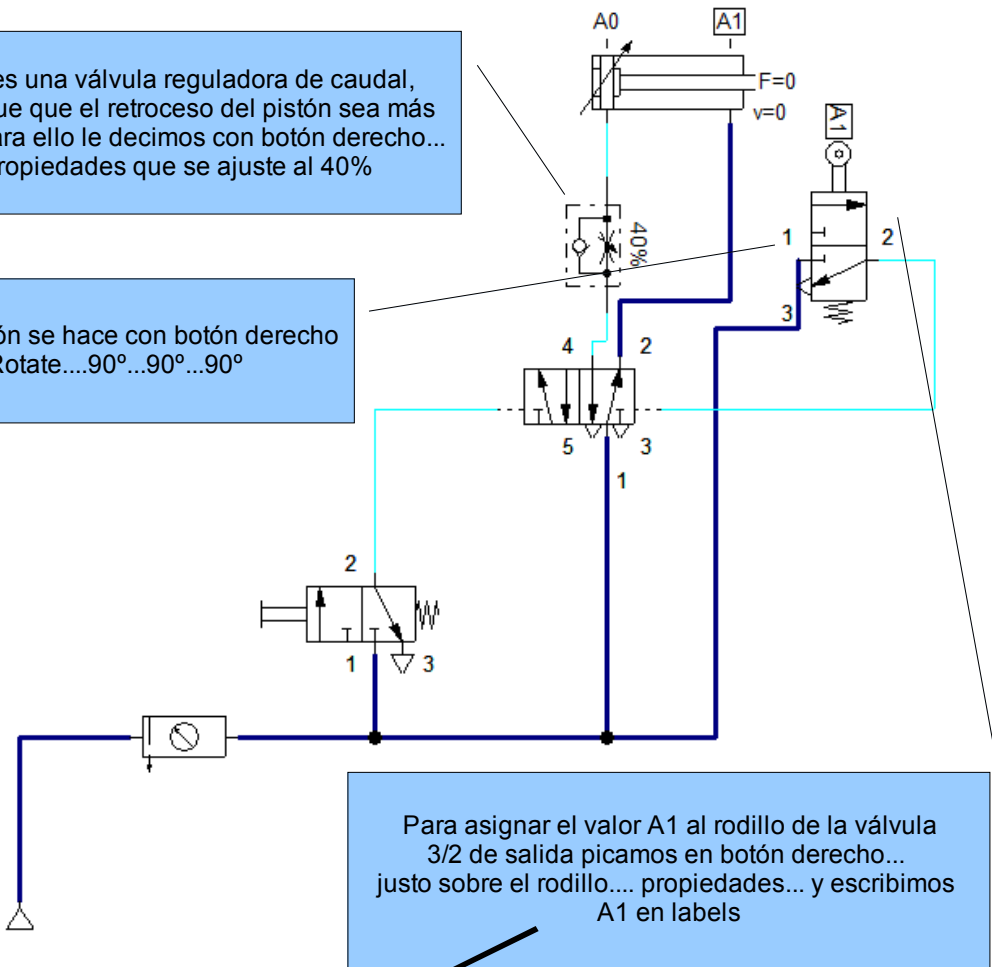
es una válvula reguladora de caudal, ue que el retroceso del pistón sea más ra ello le decimos con botón derecho... ropiedades que se ajuste al 40%

ón se hace con botón derecho Rotate....90º...90º...90º

A0

A1

F=0

v=0

A1

40%

1

2

3

4

2

5

3

1

2

1

3

Para asignar el valor A1 al rodillo de la válvula 3/2 de salida picamos en botón derecho... justo sobre el rodillo.... propiedades... y escribimos A1 en labels